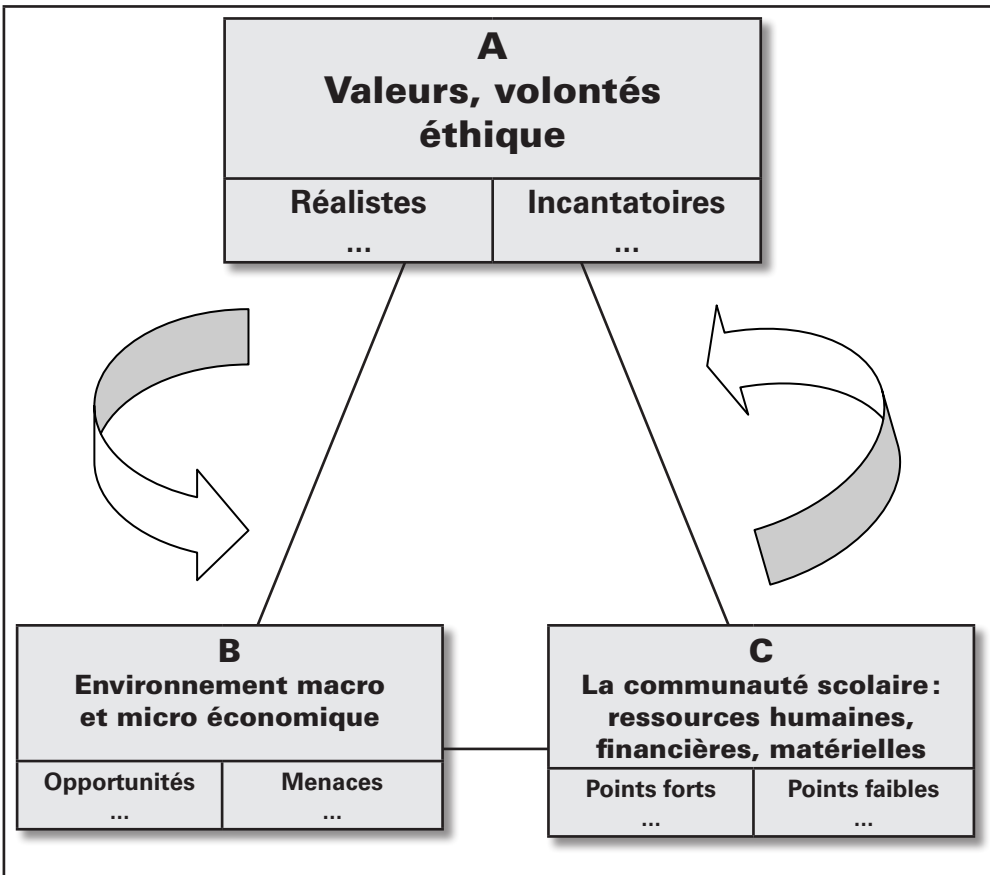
A
Valeurs, volontés éthique

| Réalistes | Incantatoires |
|---|---|
| ... | ... |

B
Environnement macro et micro économique

| Opportunités | Menaces |
|---|---|
| ... | ... |

C
La communauté scolaire: ressources humaines, financières, matérielles

| Points forts | Points faibles |
|---|---|
| ... | ... |